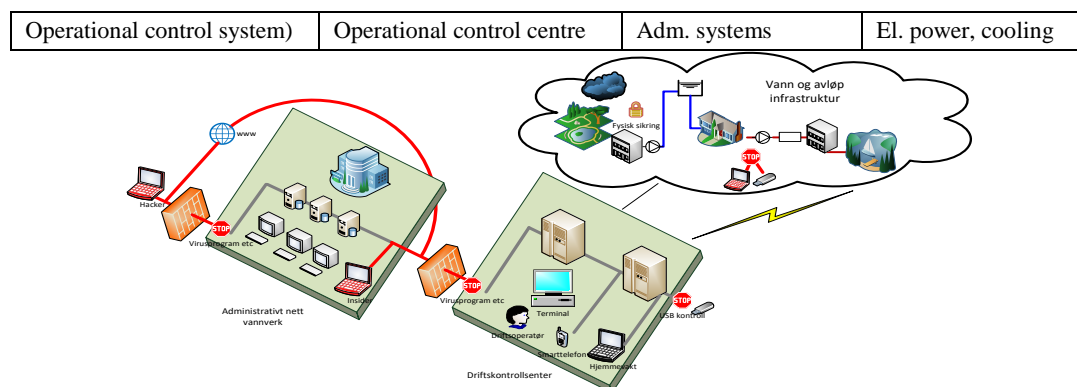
| Operational control system) | Operational control centre | Adm. systems | El. power, cooling |
|---|---|---|---|

www

Hacker

STOP

Virusprogram etc

Insider

Administrativt nett vannverk

STOP

Virusprogram etc

Terminal

Driftsoperatør

Smarttelefon

Hjemmevakt

STOP

USB kontroll

Driftskontrollsenter

Vann og avløp infrastruktur

Fysisk sikring

STOP